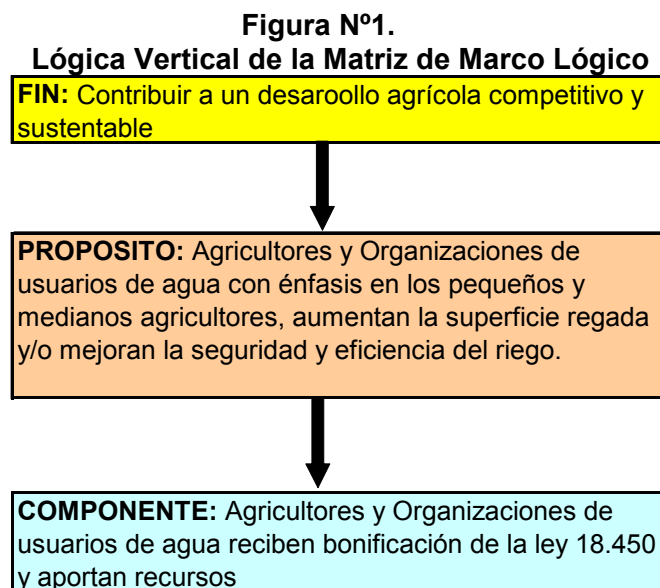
**Figura Nº1.**
**Lógica Vertical de la Matriz de Marco Lógico**

**FIN:** Contribuir a un desaroollo agrícola competitivo y sustentable

**PROPOSITO:** Agricultores y Organizaciones de usuarios de agua con énfasis en los pequeños y medianos agricultores, aumentan la superficie regada y/o mejoran la seguridad y eficiencia del riego.

**COMPONENTE:** Agricultores y Organizaciones de usuarios de agua reciben bonificación de la ley 18.450 y aportan recursos